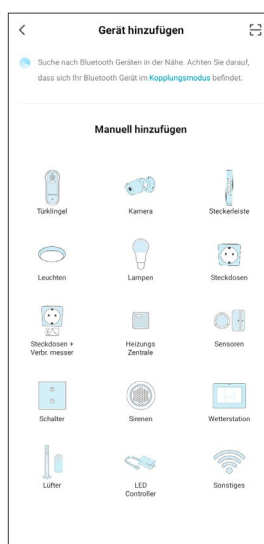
Gerät hinzufügen

Suche nach Bluetooth Geräten in der Nähe. Achten Sie darauf, dass sich Ihr Bluetooth Gerät im Kopplungsmodus befindet.

Manuell hinzufügen

Türklingel
Kamera
Steckerleiste
Leuchten
Lampen
Steckdosen
Steckdosen + Verbr. messer
Heizungs Zentrale
Sensoren
Schalter
Sirenen
Wetterstation
Lüfter
LED Controller
Sonstiges